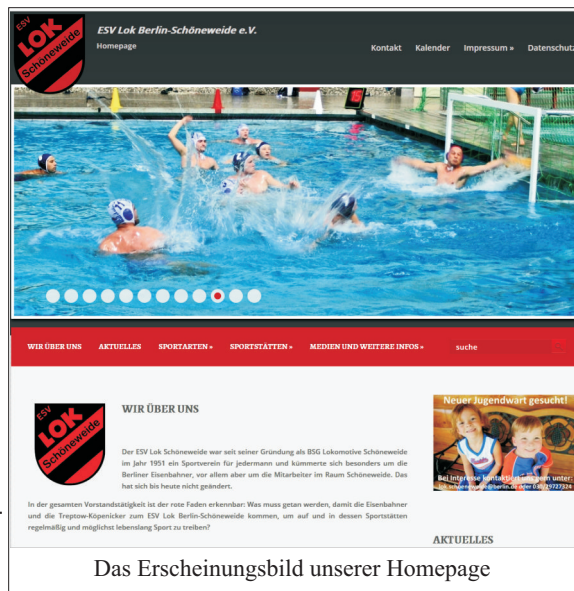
ESV LOK Schöneweide

ESV Lok Berlin-Schöneweide e.V.

Homepage

Kontakt Kalender Impressum » Datenschutz

WIR ÜBER UNS AKTUELLES SPORTARTEN » SPORTSTÄTTEN » MEDIEN UND WEITERE INFOS » suche

ESV LOK Schöneweide

WIR ÜBER UNS

Der ESV Lok Schöneweide war seit seiner Gründung als BSG Lokomotive Schöneweide im Jahr 1951 ein Sportverein für jedermann und kümmerte sich besonders um die Berliner Eisenbahner, vor allem aber um die Mitarbeiter im Raum Schöneweide. Das hat sich bis heute nicht geändert.

In der gesamten Vorstandstätigkeit ist der rote Faden erkennbar: Was muss getan werden, damit die Eisenbahner und die Treptow-Köpenicker zum ESV Lok Berlin-Schöneweide kommen, um auf und in dessen Sportstätten regelmäßig und möglichst lebenslang Sport zu treiben?

Neuer Jugendwart gesucht!

Bei Interesse kontaktieren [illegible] unter: lok.schoeneweide@berlin.de oder 030 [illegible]

AKTUELLES

Das Erscheinungsbild unserer Homepage